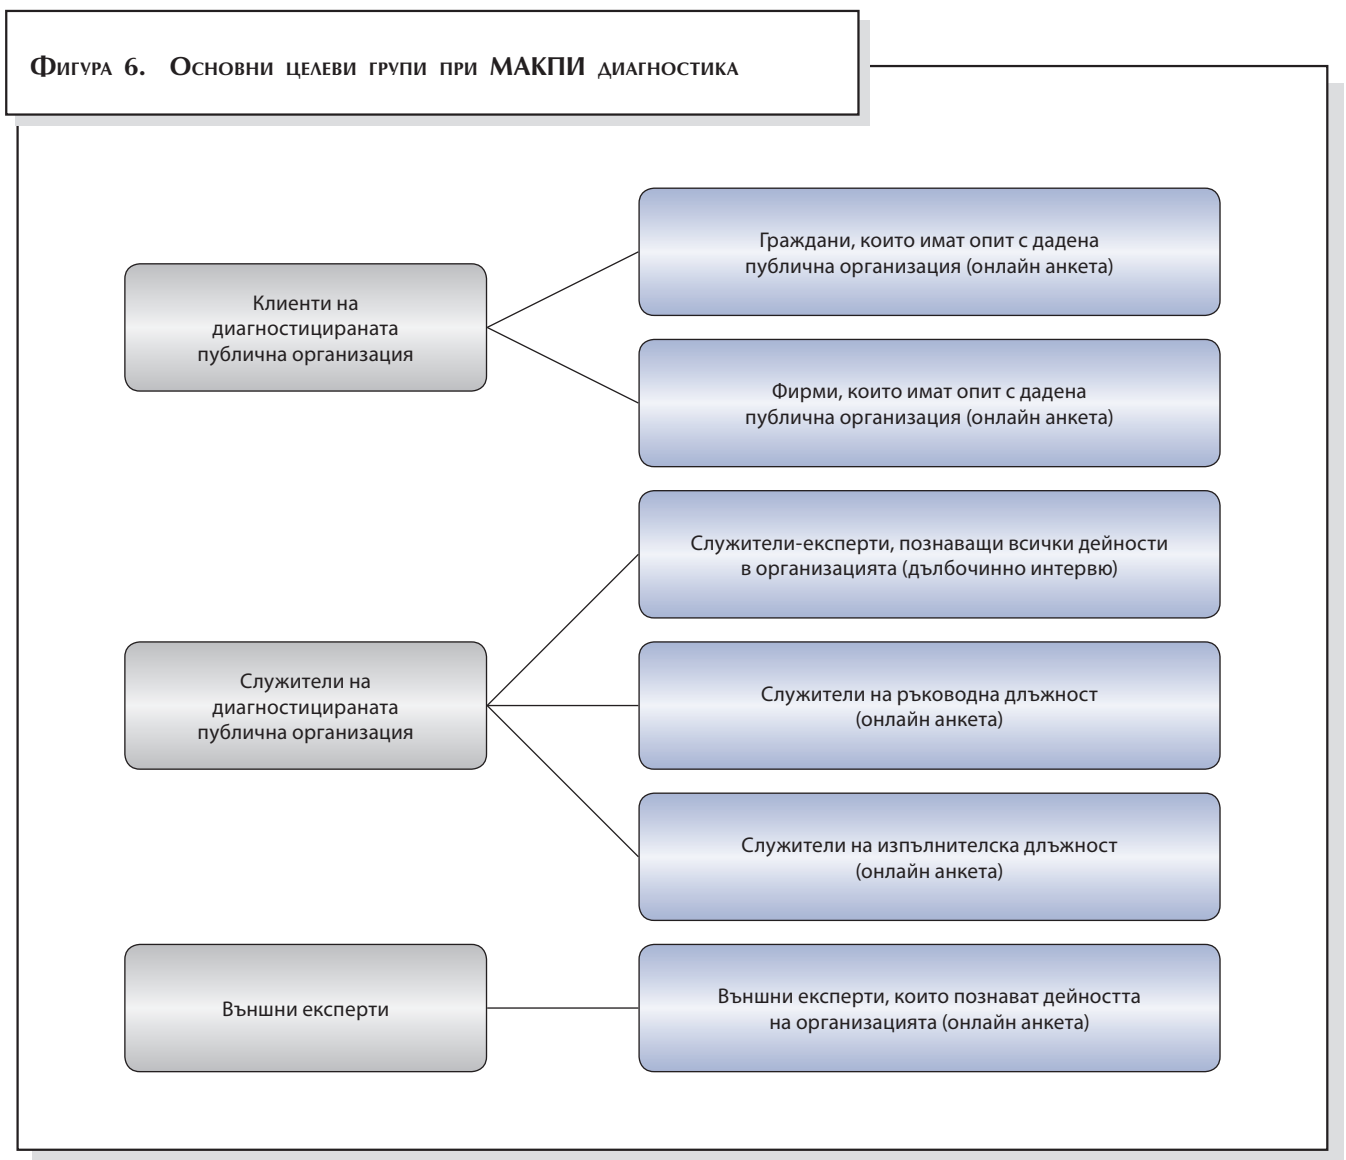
Фигура 6. Основни целеви групи при МАКПИ диагностика

Клиенти на диагностицираната публична организация

Граждани, които имат опит с дадена публична организация (онлайн анкета)

Фирми, които имат опит с дадена публична организация (онлайн анкета)

Служители на диагностицираната публична организация

Служители-експерти, познаващи всички дейности в организацията (дълбочинно интервю)

Служители на ръководна длъжност (онлайн анкета)

Служители на изпълнителска длъжност (онлайн анкета)

Външни експерти

Външни експерти, които познават дейността на организацията (онлайн анкета)